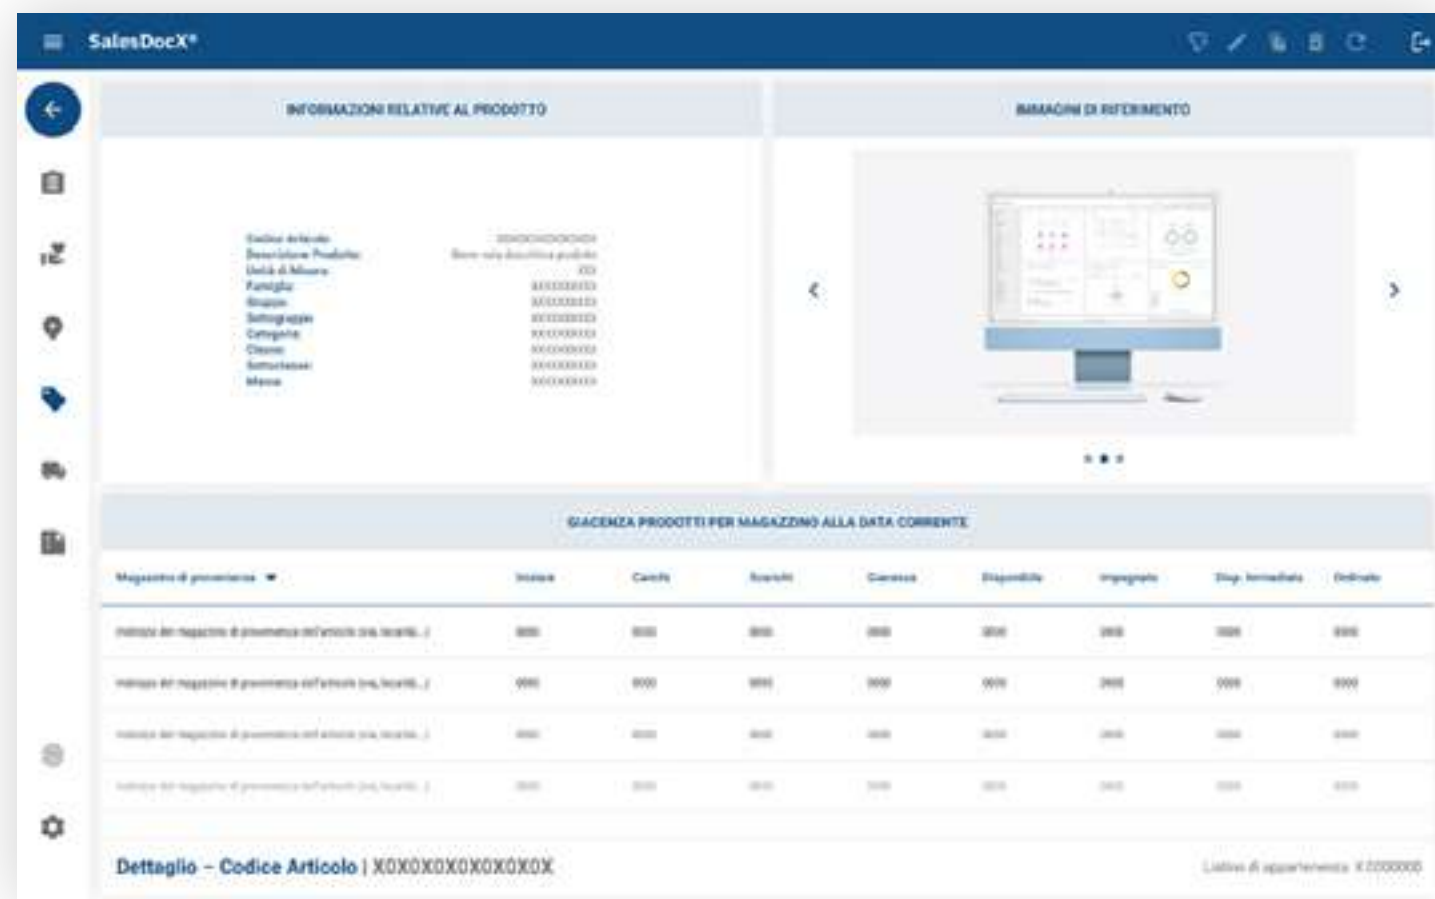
SalesDocX®

INFORMAZIONI RELATIVE AL PRODOTTO

IMMAGINI DI RIFERIMENTO

Codice Articolo: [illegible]
Descrizione Prodotto: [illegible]
Unità di Misura: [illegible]
Famiglia: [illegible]
Gruppo: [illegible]
Sottogruppo: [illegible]
Categoria: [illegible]
Classe: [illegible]
Sottoclasse: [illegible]
Marca: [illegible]

GIACENZA PRODOTTI PER MAGAZZINO ALLA DATA CORRENTE

| Magazzino di provenienza | Iniziale | Carichi | Scarichi | Giacenza | Disponibile | Impegnato | Disp. Immediata | Ordinato |
|---|---|---|---|---|---|---|---|---|
| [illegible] | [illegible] | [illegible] | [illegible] | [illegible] | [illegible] | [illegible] | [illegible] | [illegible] |
| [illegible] | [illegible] | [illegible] | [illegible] | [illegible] | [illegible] | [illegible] | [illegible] | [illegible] |
| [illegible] | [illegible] | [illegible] | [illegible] | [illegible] | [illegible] | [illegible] | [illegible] | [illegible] |
| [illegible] | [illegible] | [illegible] | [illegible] | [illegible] | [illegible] | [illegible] | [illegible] | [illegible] |

Dettaglio – Codice Articolo | X0X0X0X0X0X0X0X0X

Listino di appartenenza: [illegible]